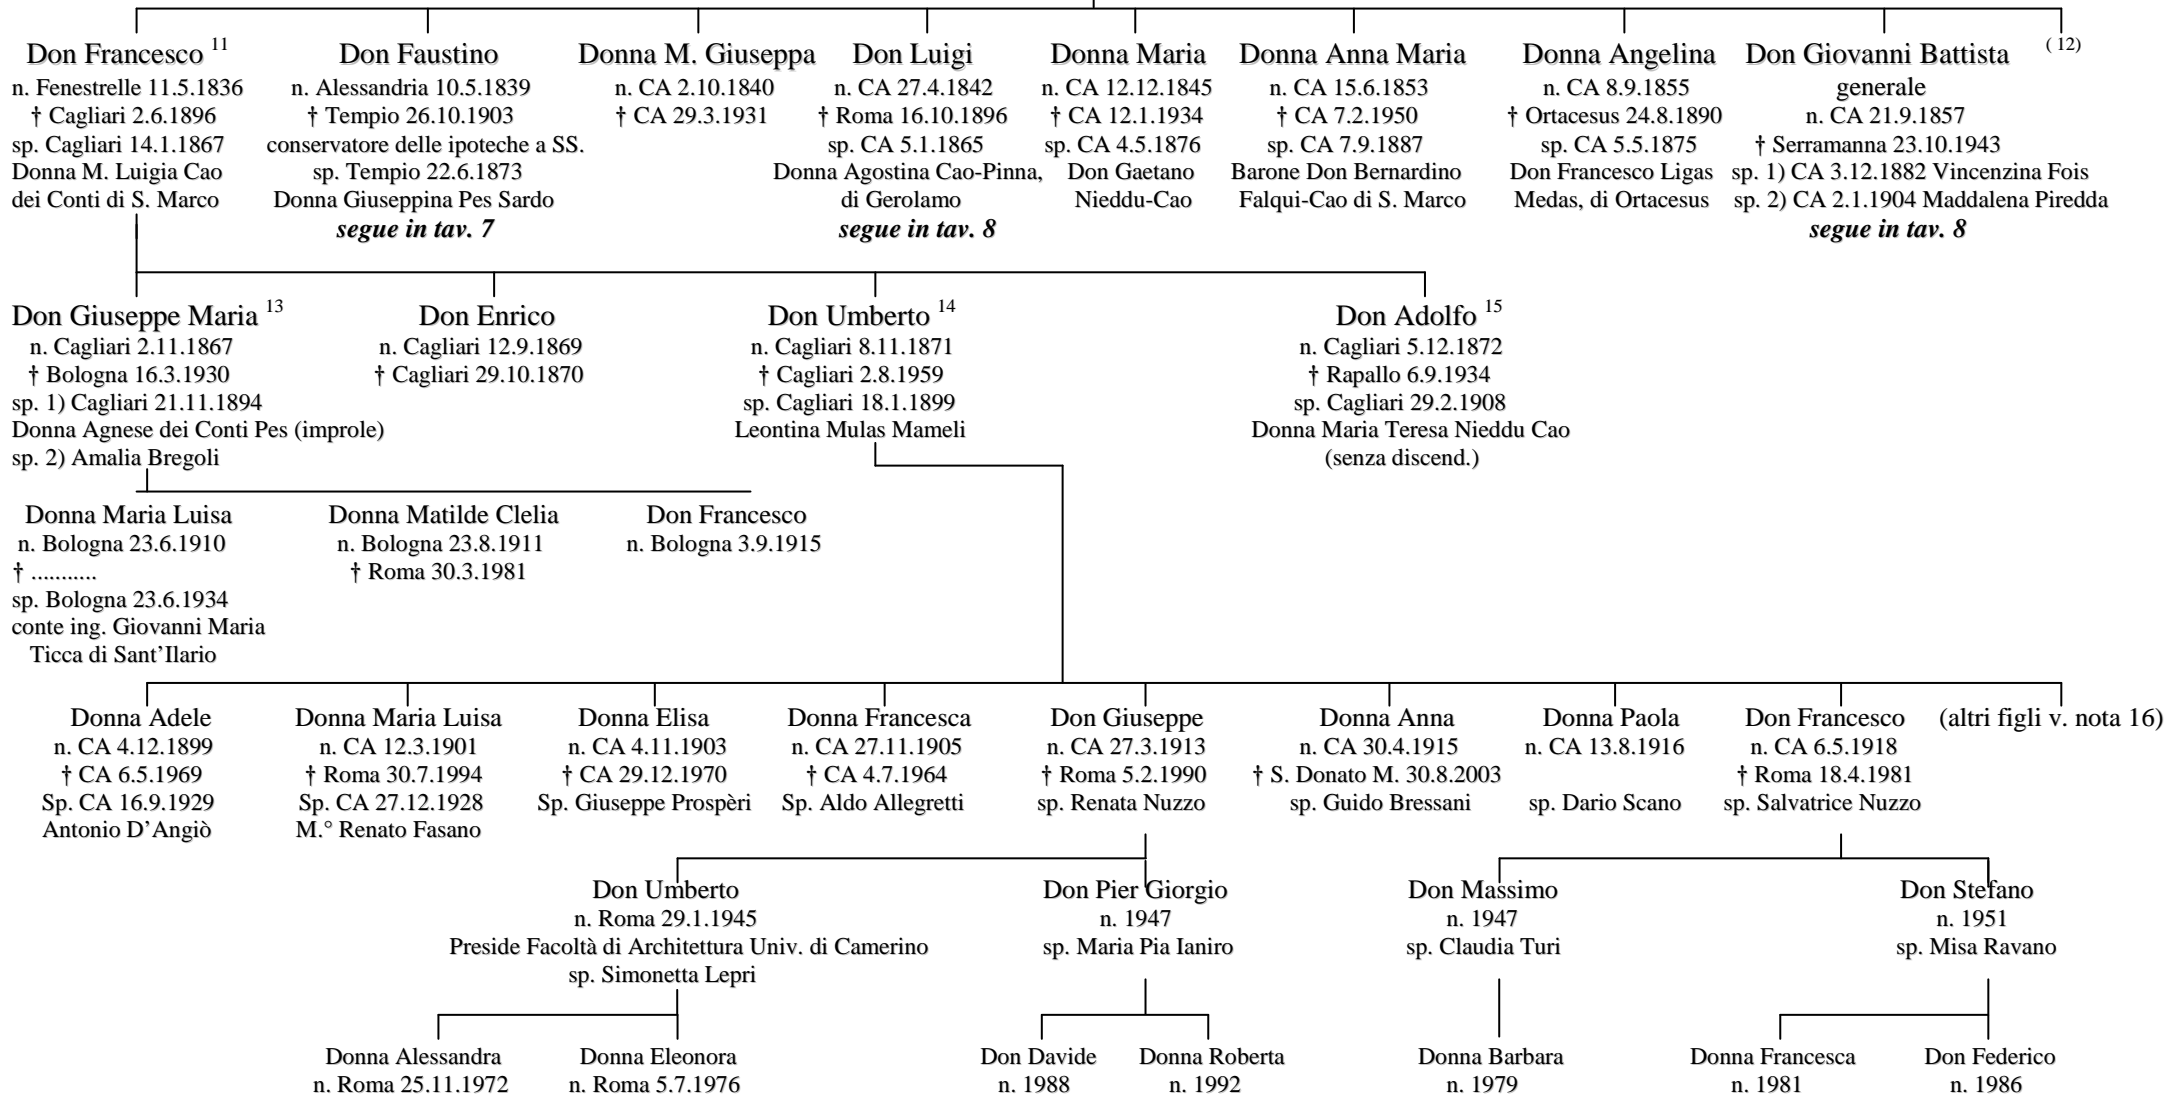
Don Francesco $^{11}$
n. Fenestrelle 11.5.1836
† Cagliari 2.6.1896
sp. Cagliari 14.1.1867
Donna M. Luigia Cao
dei Conti di S. Marco

Don Faustino
n. Alessandria 10.5.1839
† Tempio 26.10.1903
conservatore delle ipoteche a SS.
sp. Tempio 22.6.1873
Donna Giuseppina Pes Sardo
segue in tav. 7

Donna M. Giuseppa
n. CA 2.10.1840
† CA 29.3.1931

Don Luigi
n. CA 27.4.1842
† Roma 16.10.1896
sp. CA 5.1.1865
Donna Agostina Cao-Pinna,
di Gerolamo
segue in tav. 8

Donna Maria
n. CA 12.12.1845
† CA 12.1.1934
sp. CA 4.5.1876
Don Gaetano
Nieddu-Cao

Donna Anna Maria
n. CA 15.6.1853
† CA 7.2.1950
sp. CA 7.9.1887
Barone Don Bernardino
Falqui-Cao di S. Marco

Donna Angelina
n. CA 8.9.1855
† Ortacesus 24.8.1890
sp. CA 5.5.1875
Don Francesco Ligas
Medas, di Ortacesus

Don Giovanni Battista
generale
n. CA 21.9.1857
† Serramanna 23.10.1943
sp. 1) CA 3.12.1882 Vincenzina Fois
sp. 2) CA 2.1.1904 Maddalena Piredda
segue in tav. 8

( 12)

Don Giuseppe Maria $^{13}$
n. Cagliari 2.11.1867
† Bologna 16.3.1930
sp. 1) Cagliari 21.11.1894
Donna Agnese dei Conti Pes (improle)
sp. 2) Amalia Bregoli

Don Enrico
n. Cagliari 12.9.1869
† Cagliari 29.10.1870

Don Umberto $^{14}$
n. Cagliari 8.11.1871
† Cagliari 2.8.1959
sp. Cagliari 18.1.1899
Leontina Mulas Mameli

Don Adolfo $^{15}$
n. Cagliari 5.12.1872
† Rapallo 6.9.1934
sp. Cagliari 29.2.1908
Donna Maria Teresa Nieddu Cao
(senza discend.)

Donna Maria Luisa
n. Bologna 23.6.1910
† ..........
sp. Bologna 23.6.1934
conte ing. Giovanni Maria
Ticca di Sant'Ilario

Donna Matilde Clelia
n. Bologna 23.8.1911
† Roma 30.3.1981

Don Francesco
n. Bologna 3.9.1915

Donna Adele
n. CA 4.12.1899
† CA 6.5.1969
Sp. CA 16.9.1929
Antonio D'Angiò

Donna Maria Luisa
n. CA 12.3.1901
† Roma 30.7.1994
Sp. CA 27.12.1928
M.° Renato Fasano

Donna Elisa
n. CA 4.11.1903
† CA 29.12.1970
Sp. Giuseppe Prospèri

Donna Francesca
n. CA 27.11.1905
† CA 4.7.1964
Sp. Aldo Allegretti

Don Giuseppe
n. CA 27.3.1913
† Roma 5.2.1990
sp. Renata Nuzzo

Donna Anna
n. CA 30.4.1915
† S. Donato M. 30.8.2003
sp. Guido Bressani

Donna Paola
n. CA 13.8.1916
sp. Dario Scano

Don Francesco
n. CA 6.5.1918
† Roma 18.4.1981
sp. Salvatrice Nuzzo

(altri figli v. nota 16)

Don Umberto
n. Roma 29.1.1945
Preside Facoltà di Architettura Univ. di Camerino
sp. Simonetta Lepri

Don Pier Giorgio
n. 1947
sp. Maria Pia Ianiro

Don Massimo
n. 1947
sp. Claudia Turi

Don Stefano
n. 1951
sp. Misa Ravano

Donna Alessandra
n. Roma 25.11.1972

Donna Eleonora
n. Roma 5.7.1976

Don Davide
n. 1988

Donna Roberta
n. 1992

Donna Barbara
n. 1979

Donna Francesca
n. 1981

Don Federico
n. 1986